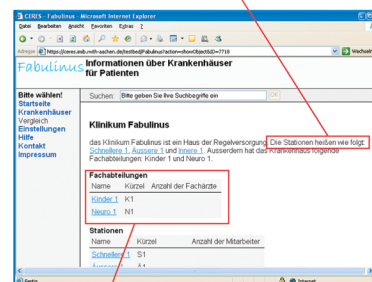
CERES - Fabulinus - Microsoft Internet Explorer

Datei Bearbeiten Ansicht Favoriten Extras ?

Adresse https://ceres.asb.rwth-aachen.de/testbed/Fabulinus?action=show0bjectId=7718

Wechseln

Fabulinus Informationen über Krankenhäuser für Patienten

Bitte wählen!
Startseite
Krankenhäuser
Vergleich
Einstellungen
Hilfe
Kontakt
Impressum

Suchen: Bitte geben Sie Ihre Suchbegriffe ein OK

Klinikum Fabulinus

das Klinikum Fabulinus ist ein Haus der Regelversorgung. Die Stationen heißen wie folgt: Schnellere 1, Aussere 1 und Innere 1. Ausserdem hat das Krankenhaus folgende Fachabteilungen: Kinder 1 und Neuro 1.

Fachabteilungen

| Name | Kürzel | Anzahl der Fachärzte |
|---|---|---|
| Kinder 1 | K1 | |
| Neuro 1 | N1 | |

Stationen

| Name | Kürzel | Anzahl der Mitarbeiter |
|---|---|---|
| Schnellere 1 | S1 | |
| Aussere 1 | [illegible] | |

Fertig

Internet